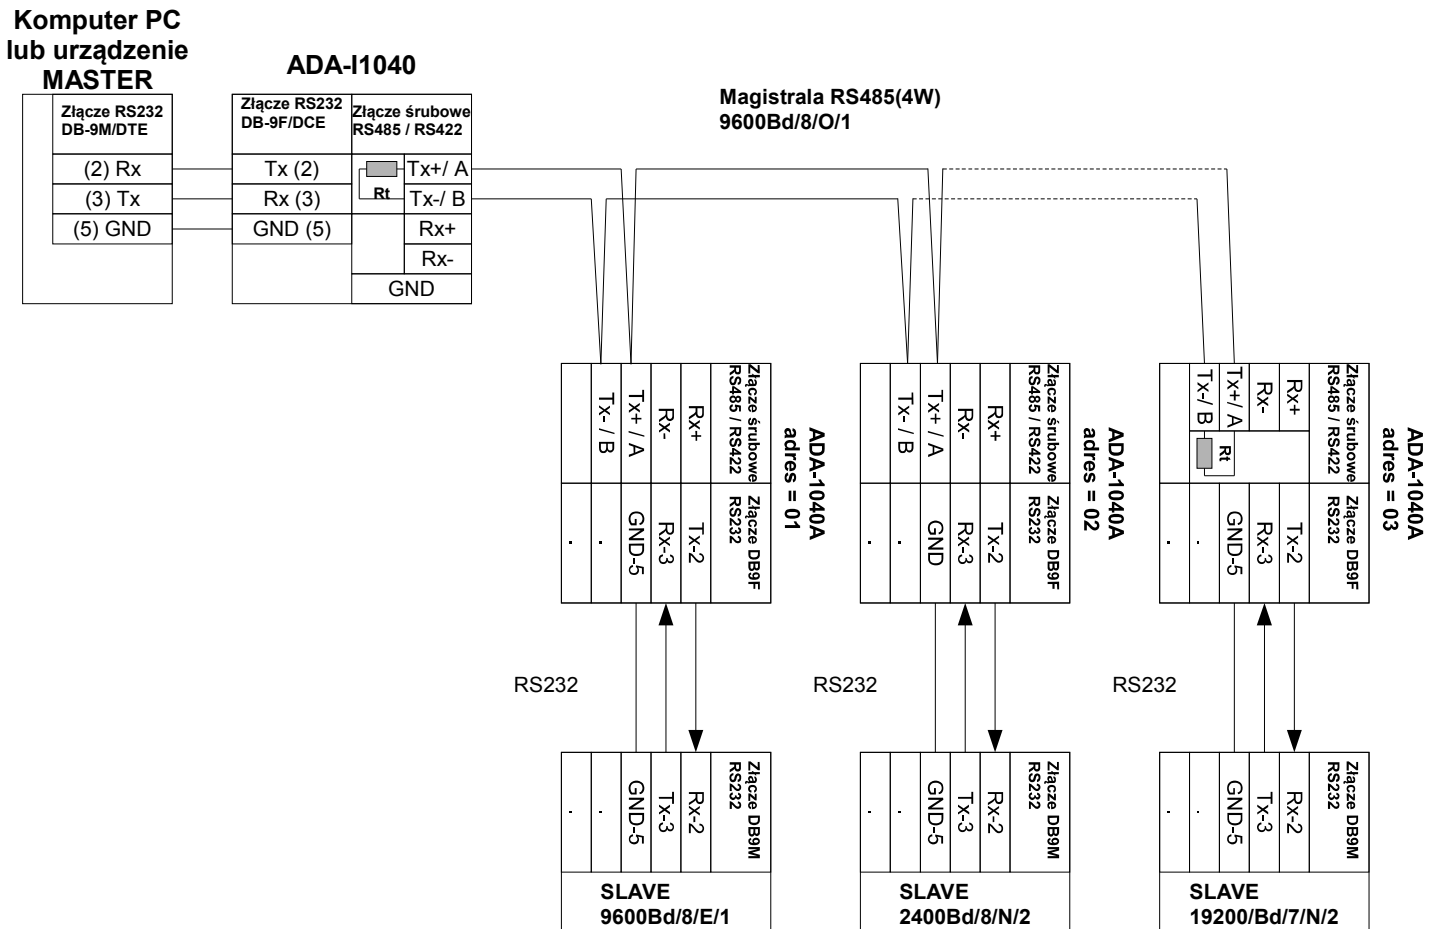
Komputer PC lub urządzenie MASTER

Złącze RS232 DB-9M/DTE

(2) Rx
(3) Tx
(5) GND

ADA-I1040

Złącze RS232 DB-9F/DCE

Tx (2)
Rx (3)
GND (5)

Złącze śrubowe RS485 / RS422

Rt
Tx+/ A
Tx-/ B
Rx+
Rx-
GND

Magistrala RS485(4W)
9600Bd/8/O/1

Złącze śrubowe RS485 / RS422
Tx- / B
Tx+ / A
Rx-
Rx+

Złącze DB9F RS232
.
.
GND-5
Rx-3
Tx-2

ADA-1040A
adres = 01

RS232

Złącze DB9M RS232
.
.
GND-5
Tx-3
Rx-2

SLAVE
9600Bd/8/E/1

Złącze śrubowe RS485 / RS422
Tx- / B
Tx+ / A
Rx-
Rx+

Złącze DB9F RS232
.
.
GND
Rx-3
Tx-2

ADA-1040A
adres = 02

RS232

Złącze DB9M RS232
.
.
GND-5
Tx-3
Rx-2

SLAVE
2400Bd/8/N/2

Złącze śrubowe RS485 / RS422
Tx-/ B
Tx+/ A
Rx-
Rx+
Rt

Złącze DB9F RS232
.
.
GND-5
Rx-3
Tx-2

ADA-1040A
adres = 03

RS232

Złącze DB9M RS232
.
.
GND-5
Tx-3
Rx-2

SLAVE
19200/Bd/7/N/2